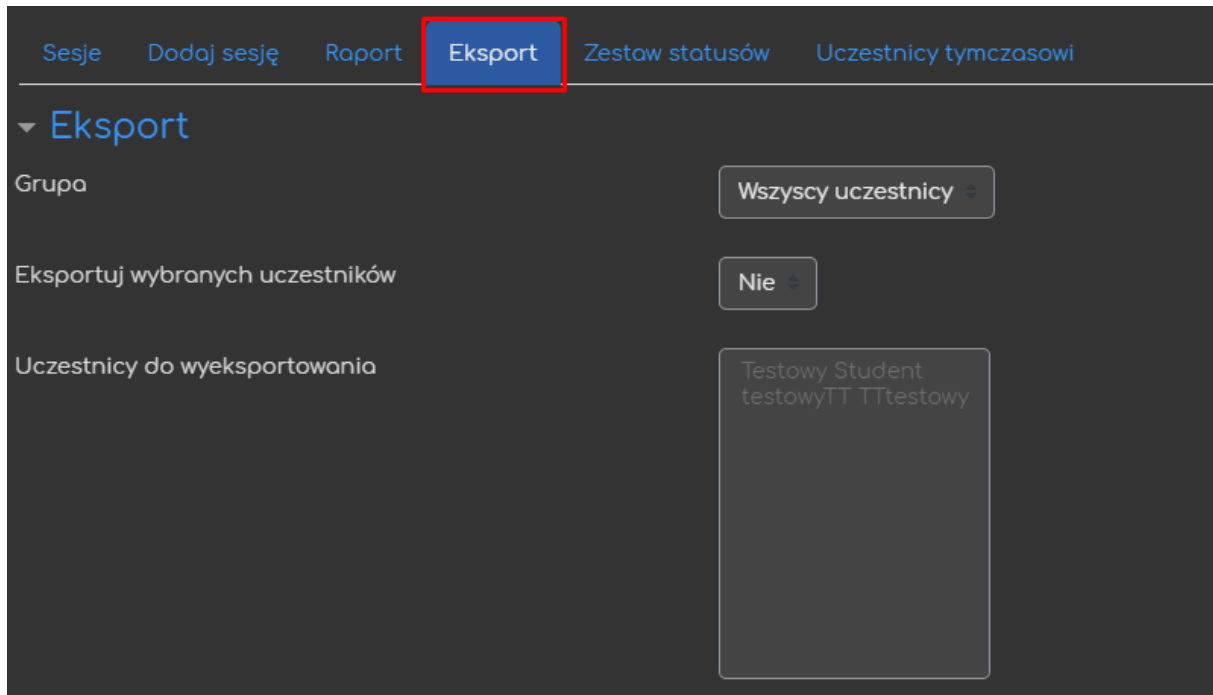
Sesje Dodaj sesję Raport Eksport Zestaw statusów Uczestnicy tymczasowi

Eksport

Grupa
Wszyscy uczestnicy

Eksportuj wybranych uczestników
Nie

Uczestnicy do wyeksportowania
Testowy Student
testowyTT TTtestowy